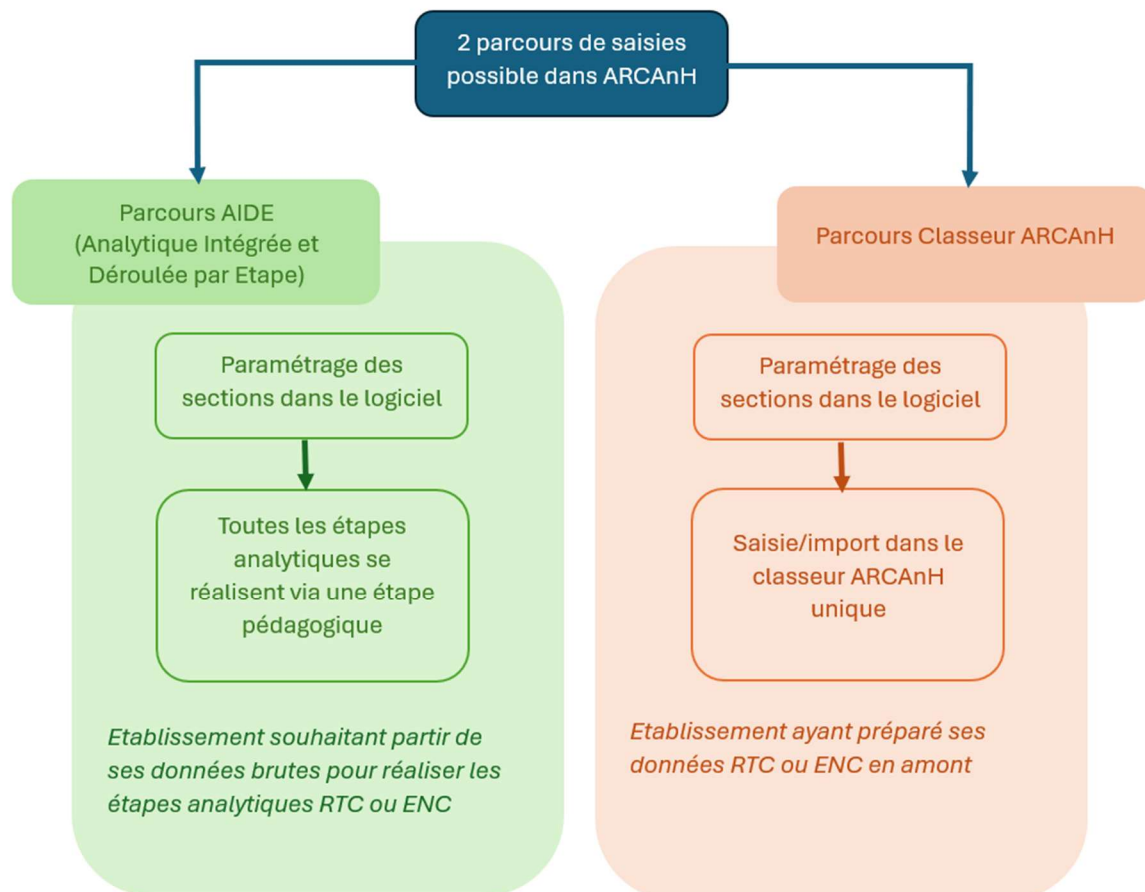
2 parcours de saisies possible dans ARCAnH

Parcours AIDE (Analytique Intégrée et Déroulée par Etape)

Paramétrage des sections dans le logiciel

Toutes les étapes analytiques se réalisent via une étape pédagogique

Etablissement souhaitant partir de ses données brutes pour réaliser les étapes analytiques RTC ou ENC

Parcours Classeur ARCAnH

Paramétrage des sections dans le logiciel

Saisie/import dans le classeur ARCAnH unique

Etablissement ayant préparé ses données RTC ou ENC en amont